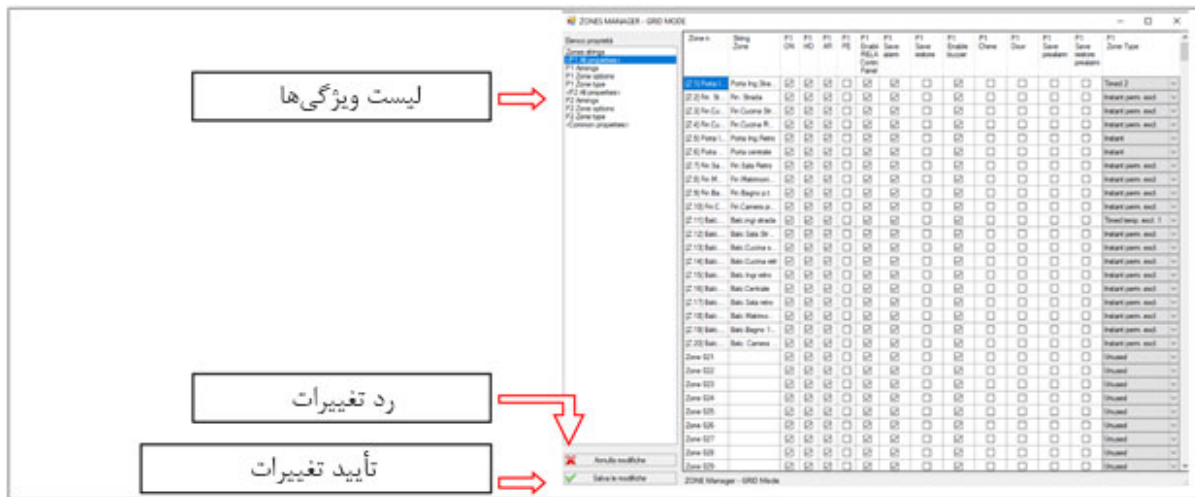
لیست ویژگی‌ها

رد تغییرات

تأیید تغییرات

ZONES MANAGER - GRID MODE

Elenco proprietà
Zones strings
<P1 (8 properties)>
P1 Arnings
P1 Zone options
P1 Zone type
<P2 (8 properties)>
P2 Arnings
P2 Zone options
P2 Zone type
<Common properties>

| Zone n. | String Zone | P1 ON | P1 HD | P1 AR | P1 PE | P1 Enable RELA Contr. Panel | P1 Save alarm | P1 Save restore | P1 Enable buzzer | P1 Chime | P1 Door | P1 Save prealarm | P1 Save restore prealarm | P1 Zone Type |
|---|---|---|---|---|---|---|---|---|---|---|---|---|---|---|
| [Z 1] Porta I... | Porta Ing Stra... | | | | | | | | | | | | | Timed 2 |
| [Z 2] Fin. St... | Fin. Strada | | | | | | | | | | | | | Instant perm. excl. |
| [Z 3] Fin Cu... | Fin Cucina Str... | | | | | | | | | | | | | Instant perm. excl. |
| [Z 4] Fin Cu... | Fin Cucina R... | | | | | | | | | | | | | Instant perm. excl. |
| [Z 5] Porta I... | Porta Ing Retro | | | | | | | | | | | | | Instant |
| [Z 6] Porta ... | Porta centrale | | | | | | | | | | | | | Instant |
| [Z 7] Fin Sa... | Fin Sala Retro | | | | | | | | | | | | | Instant perm. excl. |
| [Z 8] Fin M... | Fin Matrimoni... | | | | | | | | | | | | | Instant perm. excl. |
| [Z 9] Fin Ba... | Fin Bagno p.t. | | | | | | | | | | | | | Instant perm. excl. |
| [Z 10] Fin C... | Fin Camera p... | | | | | | | | | | | | | Instant perm. excl. |
| [Z 11] Balc... | Balc.ingr strada | | | | | | | | | | | | | Timed temp. excl. 1 |
| [Z 12] Balc... | Balc.Sala Str... | | | | | | | | | | | | | Instant perm. excl. |
| [Z 13] Balc... | Balc.Cucina s... | | | | | | | | | | | | | Instant perm. excl. |
| [Z 14] Balc... | Balc.Cucina retr | | | | | | | | | | | | | Instant perm. excl. |
| [Z 15] Balc... | Balc.Ingr.retro | | | | | | | | | | | | | Instant perm. excl. |
| [Z 16] Balc... | Balc.Centrale | | | | | | | | | | | | | Instant perm. excl. |
| [Z 17] Balc... | Balc.Sala retro | | | | | | | | | | | | | Instant perm. excl. |
| [Z 18] Balc... | Balc.Matrimo... | | | | | | | | | | | | | Instant perm. excl. |
| [Z 19] Balc... | Balc.Bagno 1... | | | | | | | | | | | | | Instant perm. excl. |
| [Z 20] Balc... | Balc. Camera ... | | | | | | | | | | | | | Instant perm. excl. |
| Zone 021 | | | | | | | | | | | | | | Unused |
| Zone 022 | | | | | | | | | | | | | | Unused |
| Zone 023 | | | | | | | | | | | | | | Unused |
| Zone 024 | | | | | | | | | | | | | | Unused |
| Zone 025 | | | | | | | | | | | | | | Unused |
| Zone 026 | | | | | | | | | | | | | | Unused |
| Zone 027 | | | | | | | | | | | | | | Unused |
| Zone 028 | | | | | | | | | | | | | | Unused |
| Zone 029 | | | | | | | | | | | | | | Unused |

Annulla modifiche
Salva le modifiche
ZONE Manager - GRID Mode